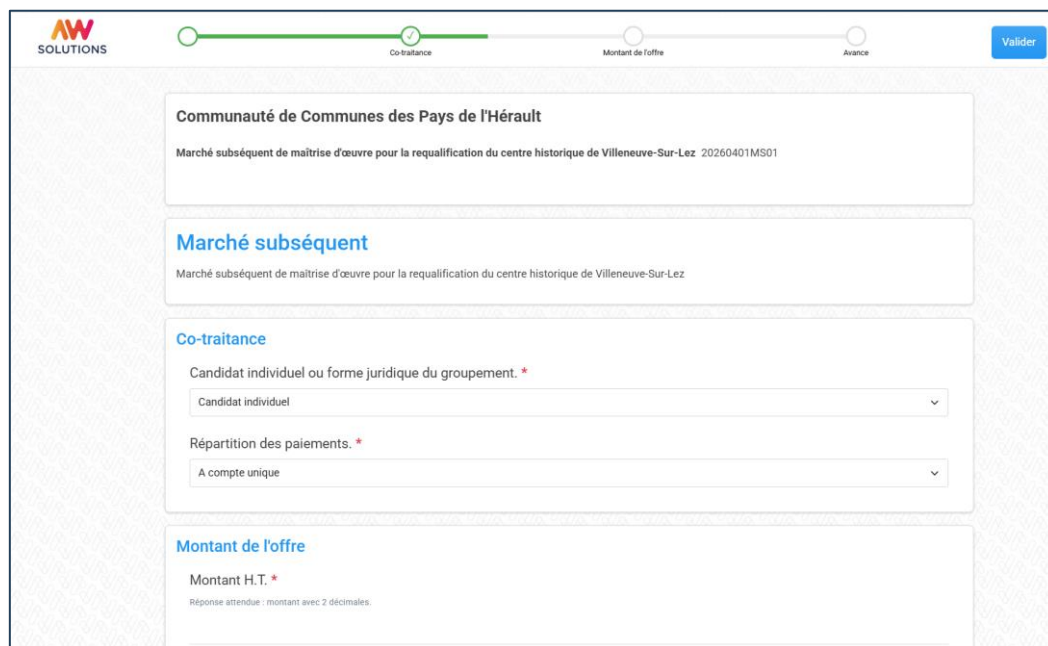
AW SOLUTIONS

Co-traitance
Montant de l'offre
Avance

Valider

Communauté de Communes des Pays de l'Hérault

Marché subséquent de maîtrise d'œuvre pour la requalification du centre historique de Villeneuve-Sur-Lez 20260401MS01

Marché subséquent

Marché subséquent de maîtrise d'œuvre pour la requalification du centre historique de Villeneuve-Sur-Lez

Co-traitance

Candidat individuel ou forme juridique du groupement. *

Candidat individuel

Répartition des paiements. *

A compte unique

Montant de l'offre

Montant H.T. *

Réponse attendue : montant avec 2 décimales.